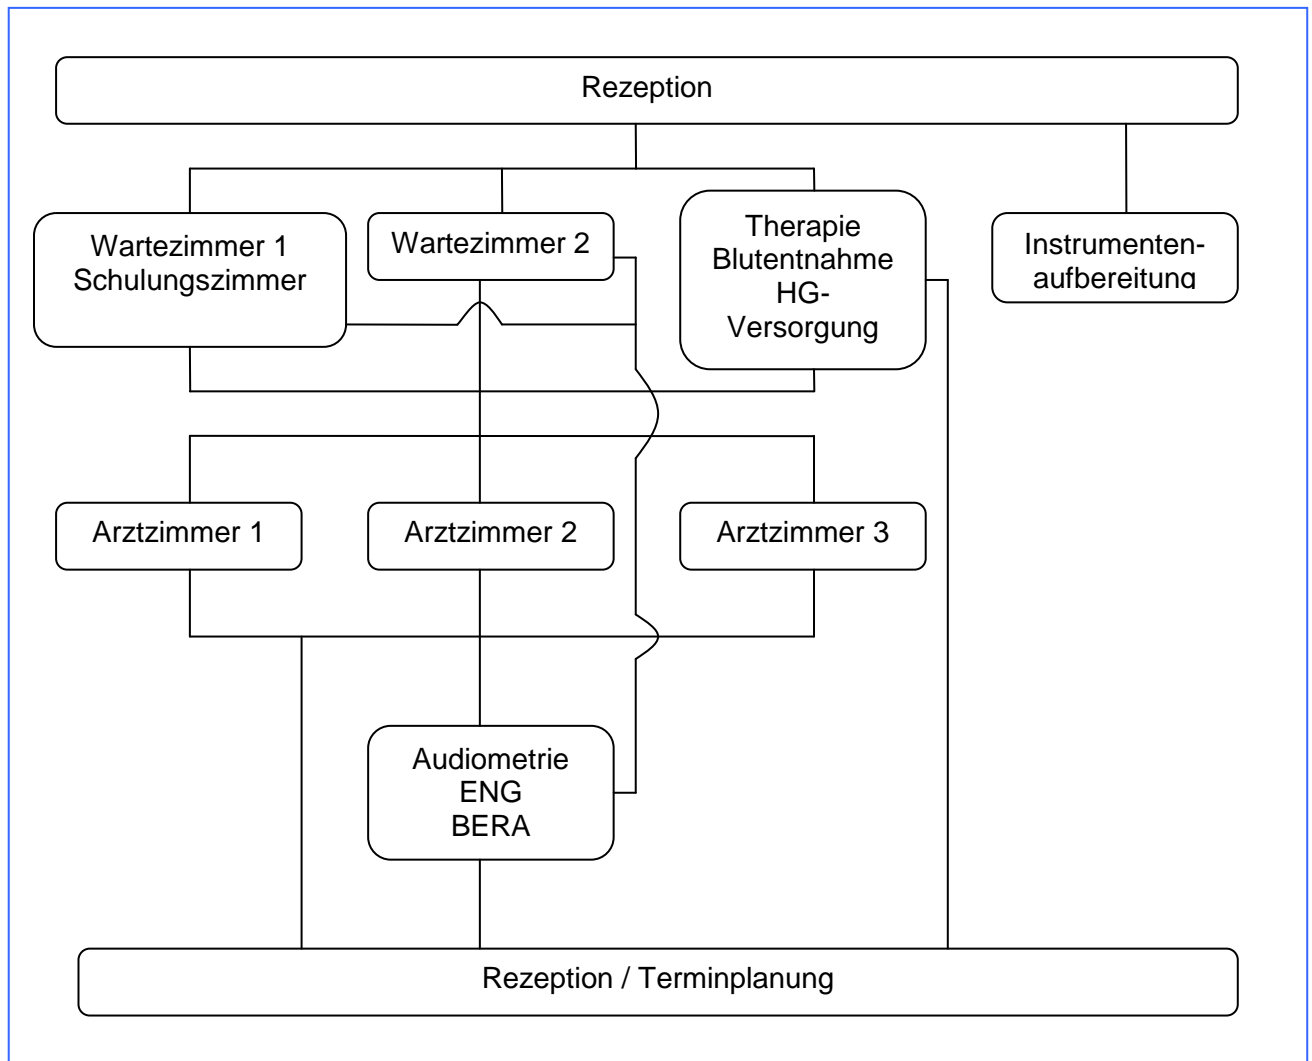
Rezeption

Wartezimmer 1
Schulungszimmer

Wartezimmer 2

Therapie
Blutentnahme
HG-Versorgung

Instrumentenaufbereitung

Arztzimmer 1

Arztzimmer 2

Arztzimmer 3

Audiometrie
ENG
BERA

Rezeption / Terminplanung